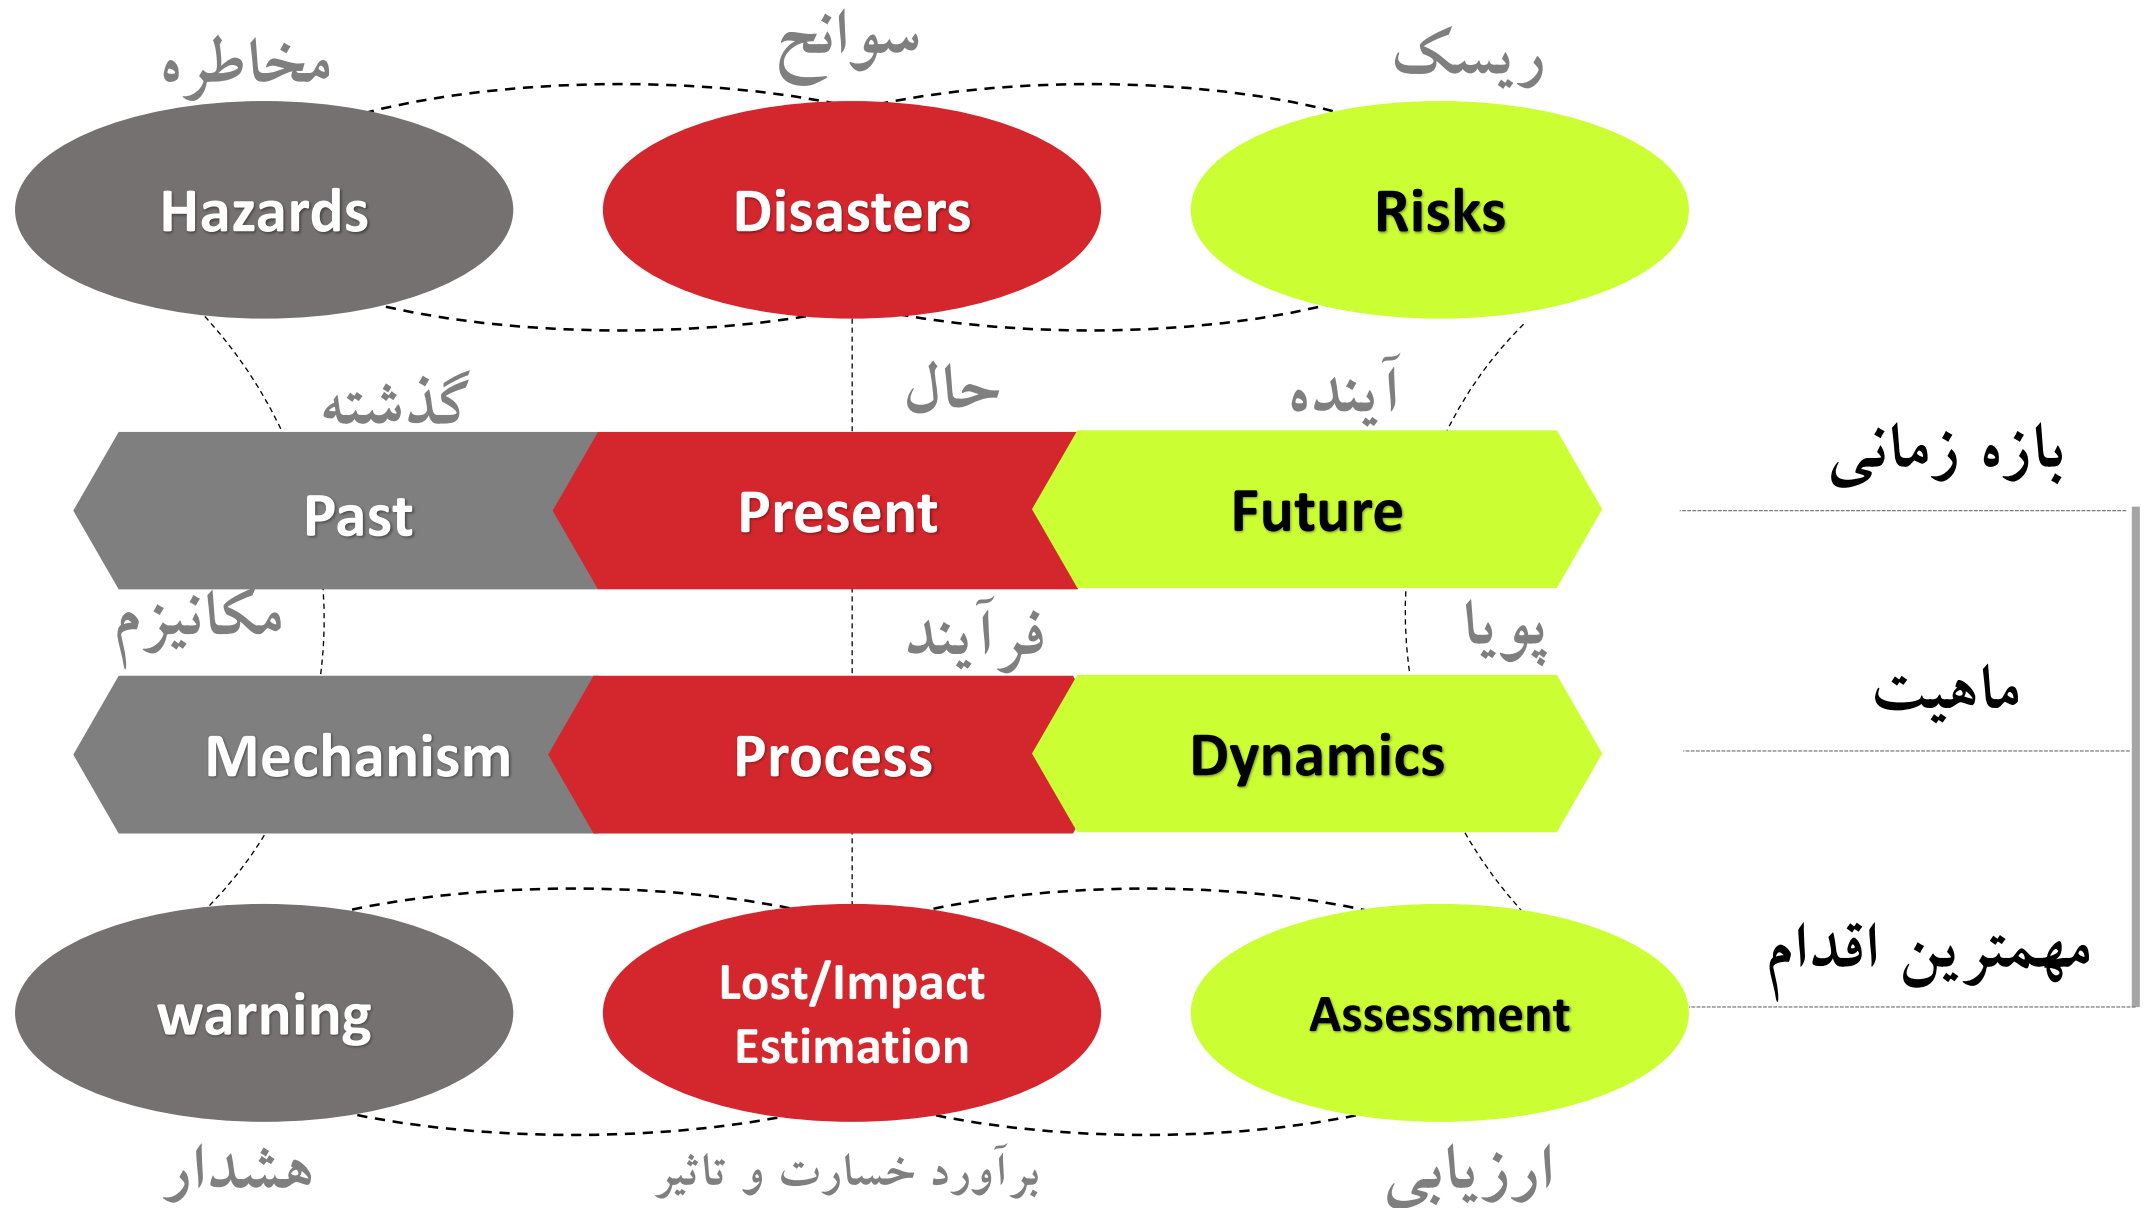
مخاطره
سوانح
ریسک

Hazards
Disasters
Risks

گذشته
حال
آینده

بازه زمانی

Past
Present
Future

مکانیزم
فرآیند
پویا

ماهیت

Mechanism
Process
Dynamics

مهمترین اقدام

warning
Lost/Impact Estimation
Assessment

هشدار
برآورد خسارت و تاثیر
ارزیابی